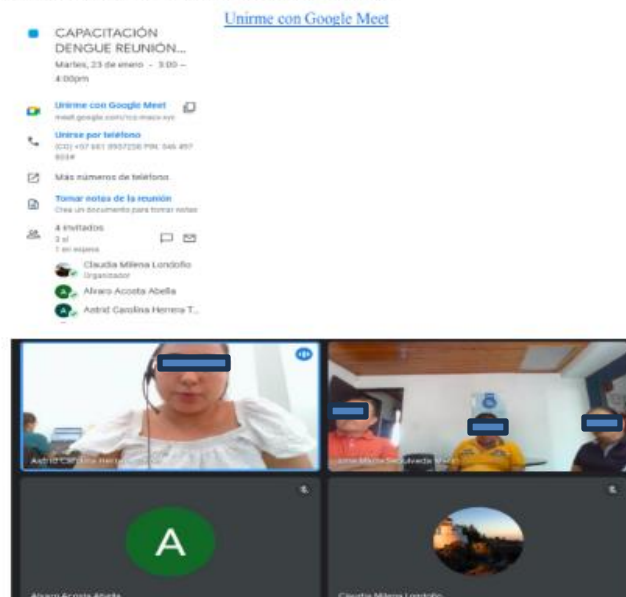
Unirme con Google Meet

CAPACITACIÓN DENGUE REUNIÓN...
Martes, 23 de enero · 3:00 – 4:00pm

Unirme con Google Meet
meet.google.com/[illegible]

Unirse por teléfono
(CO) +57 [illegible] PIN: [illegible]

Más números de teléfono

Tomar notas de la reunión
Crea un documento para tomar notas

4 invitados
3 sí
1 en espera

Claudia Milena Londoño
Organizador

Alvaro Acosta Abella

Astrid Carolina Herrera T...

Astrid Carolina Herrera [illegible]

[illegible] Sepulveda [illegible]

A

Alvaro Acosta Abella

Claudia Milena Londoño